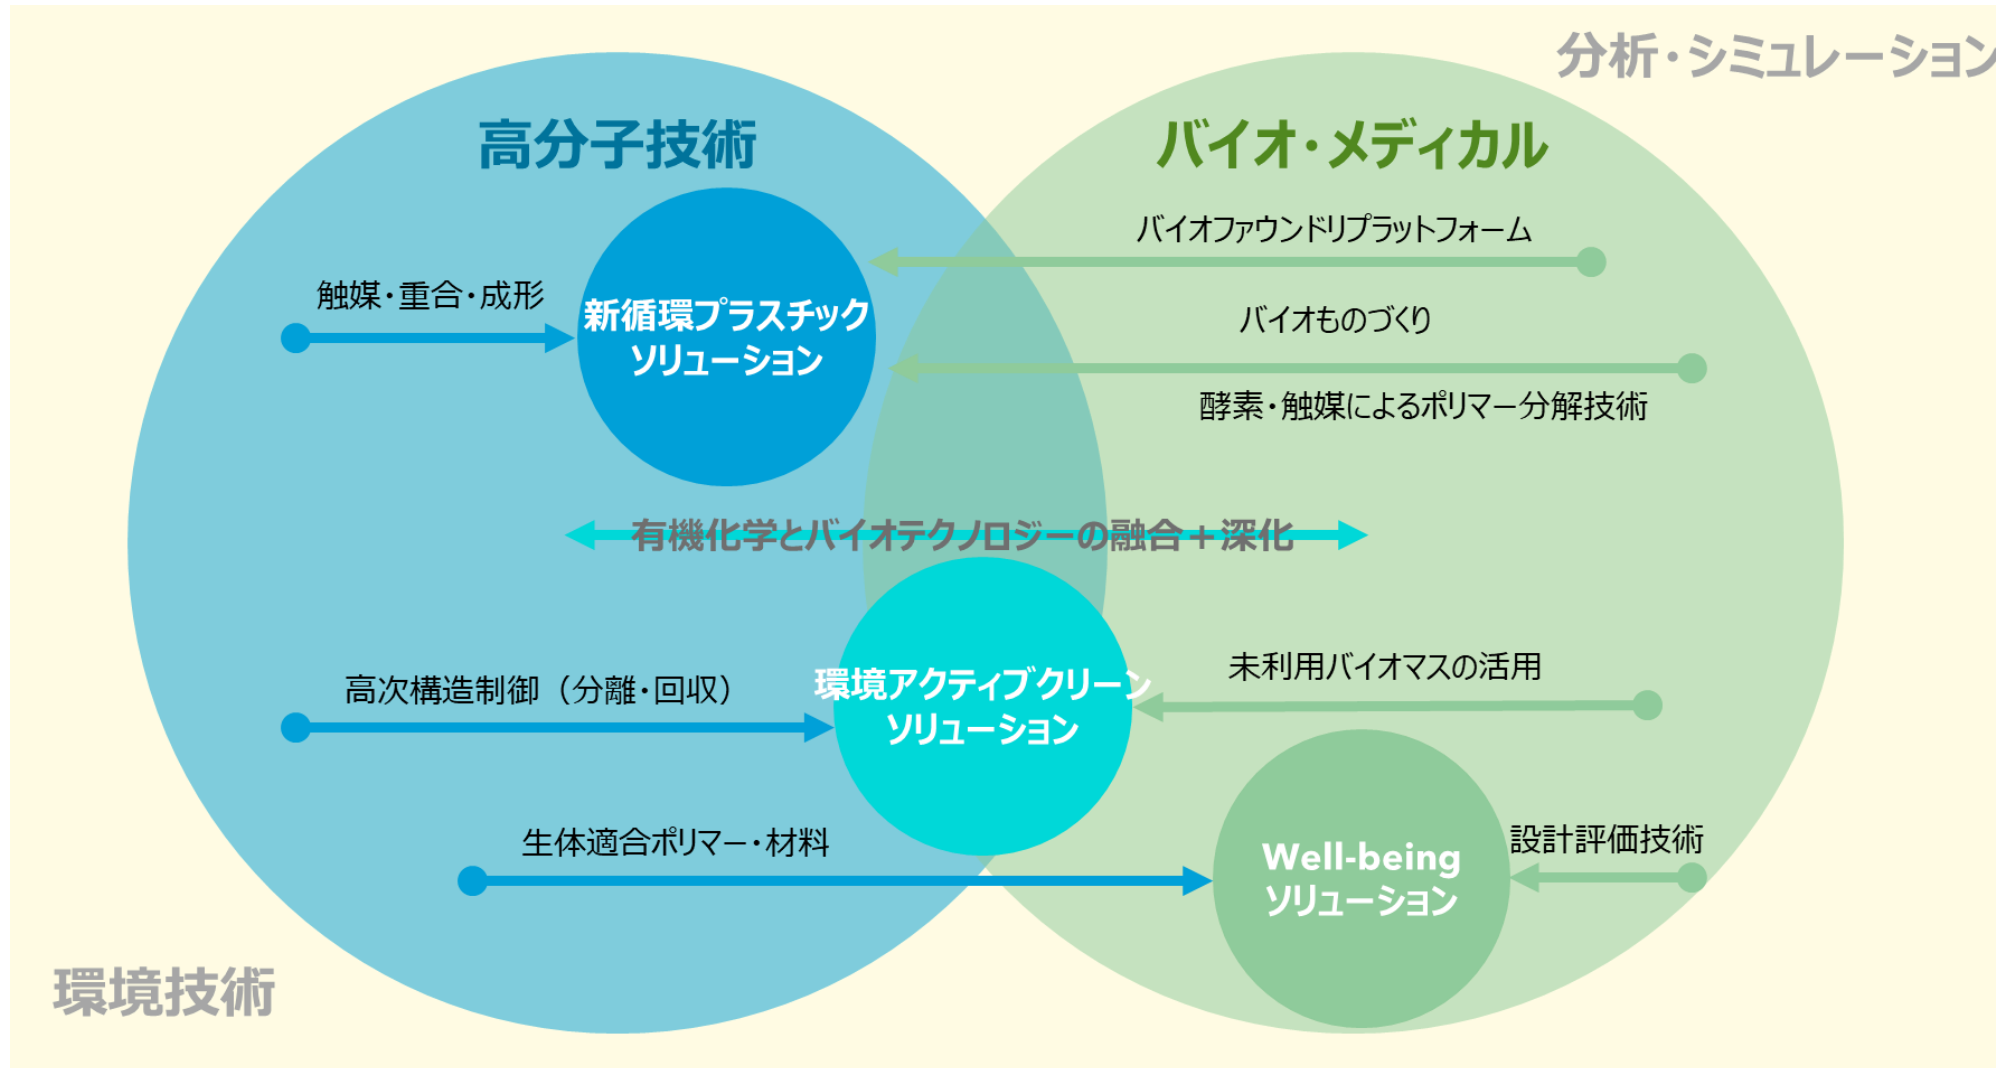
分析・シミュレーション

高分子技術

バイオ・メディカル

バイオファウンドリプラットフォーム

触媒・重合・成形

新循環プラスチック ソリューション

バイオものづくり

酵素・触媒によるポリマー分解技術

有機化学とバイオテクノロジーの融合＋深化

未利用バイオマスの活用

高次構造制御（分離・回収）

環境アクティブクリーン ソリューション

生体適合ポリマー・材料

設計評価技術

Well-being ソリューション

環境技術